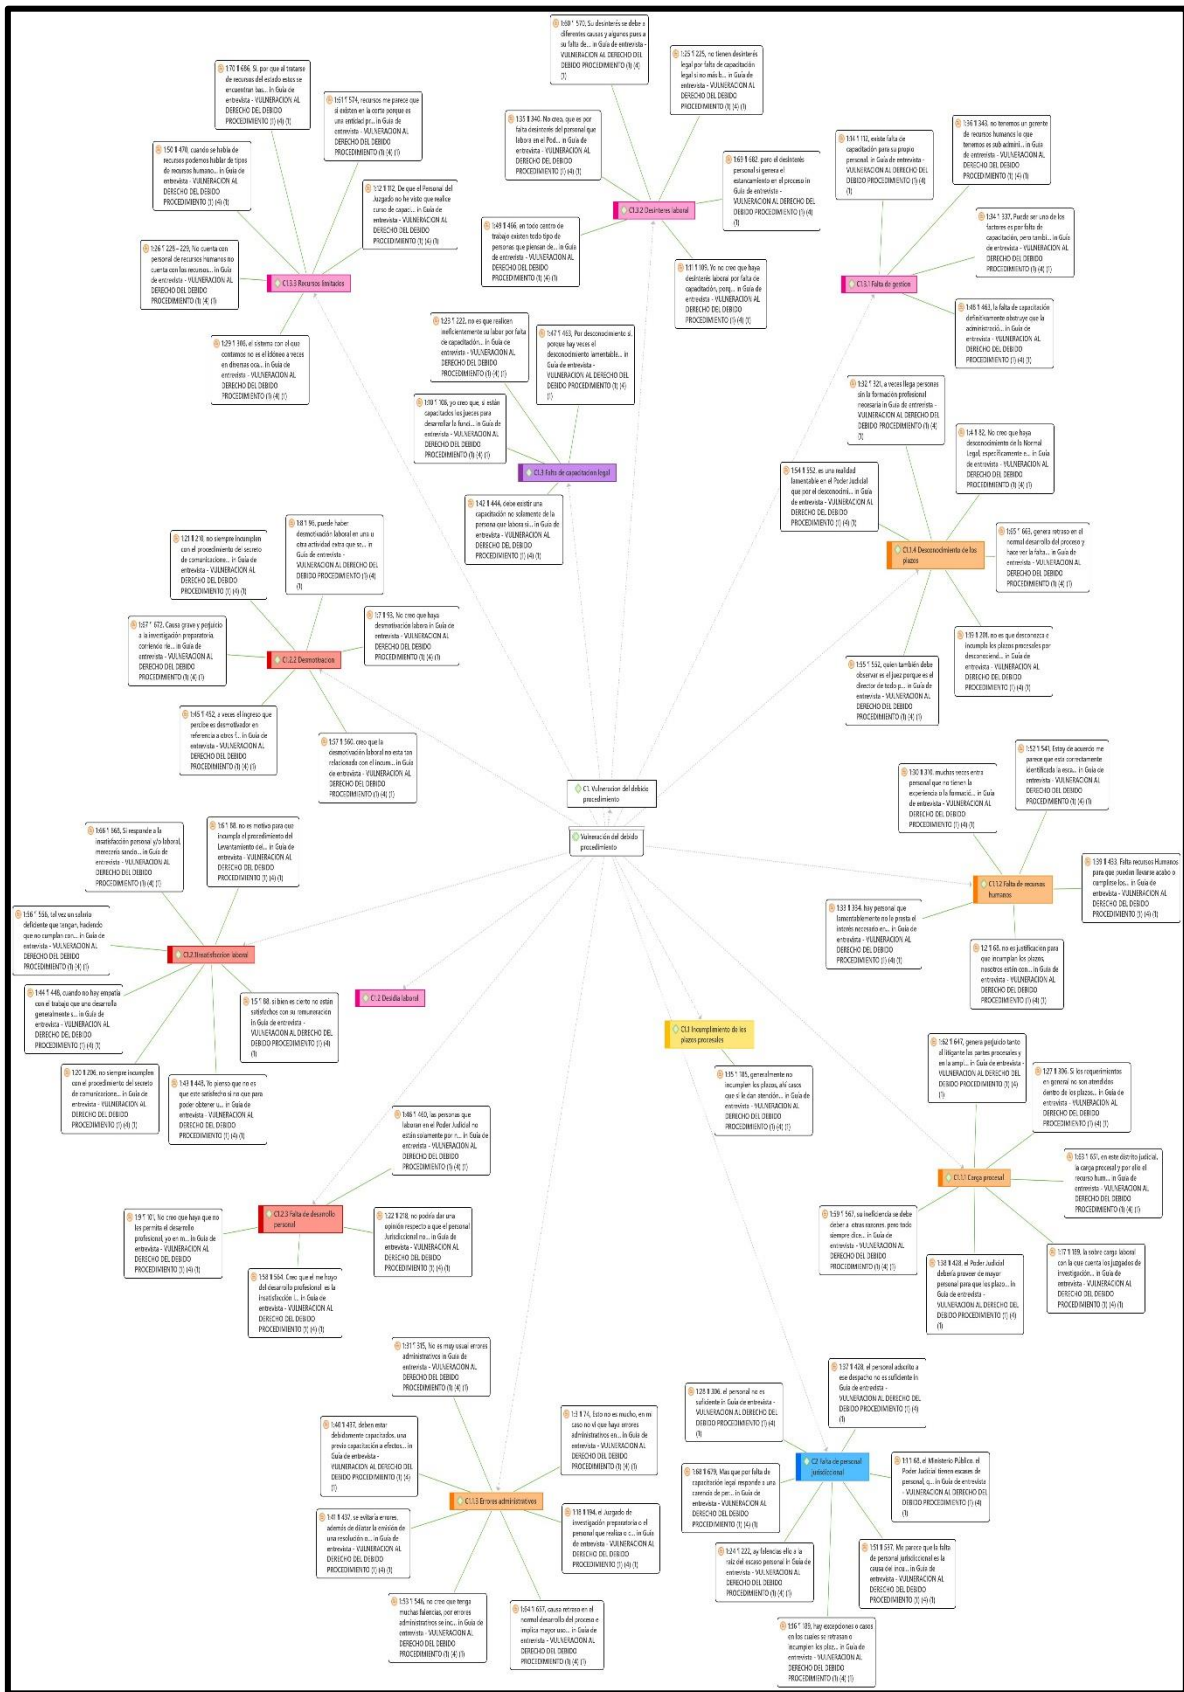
C1 Vulneración del debido procedimiento

Vulneración del debido procedimiento

C1.3.2 Desinterés laboral

C1.3.3 Recursos limitados

C1.3.1 Falta de gestión

C1.3 Falta de capacitación legal

C1.1.4 Desconocimiento de los plazos

C1.2.2 Desmotivación

C1.1.2 Falta de recursos humanos

C1.2.1 Insatisfacción laboral

C1.2 Desidia laboral

C1.1 Incumplimiento de los plazos procesales

C1.1.1 Carga procesal

C1.2.3 Falta de desarrollo personal

C1.1.3 Errores administrativos

C2 Falta de personal jurisdiccional

1:170 ¶ 656, Si por que al tratarse de recursos del estado estos se encuentran bas... in Guía de entrevista - VULNERACION AL DERECHO DEL DEBIDO PROCEDIMIENTO

1:61 ¶ 574, recursos me parece que si existen en la corte porque es una entidad pr... in Guía de entrevista - VULNERACION AL DERECHO DEL DEBIDO PROCEDIMIENTO

1:150 ¶ 470, cuando se habla de recursos podemos hablar de tipos de recursos humano... in Guía de entrevista - VULNERACION AL DERECHO DEL DEBIDO PROCEDIMIENTO

1:12 ¶ 112, De que el Personal del Juzgado no ha visto que realice curso de capaci... in Guía de entrevista - VULNERACION AL DERECHO DEL DEBIDO PROCEDIMIENTO

1:126 ¶ 228 – 229, No cuenta con personal de recursos Humanos no cuenta con los recursos... in Guía de entrevista - VULNERACION AL DERECHO DEL DEBIDO PROCEDIMIENTO

1:129 ¶ 388, el sistema con el cual contamos no es el idóneo a veces en diversas oca... in Guía de entrevista - VULNERACION AL DERECHO DEL DEBIDO PROCEDIMIENTO

1:69 ¶ 570, Su desinterés se debe a diferentes causas y algunos para a su falta de... in Guía de entrevista - VULNERACION AL DERECHO DEL DEBIDO PROCEDIMIENTO

1:25 ¶ 225, no tienen desinterés legal por falta de capacitación legal si no más b... in Guía de entrevista - VULNERACION AL DERECHO DEL DEBIDO PROCEDIMIENTO

1:135 ¶ 340, No creo, que es por falta desinterés del personal que labora en el Pod... in Guía de entrevista - VULNERACION AL DERECHO DEL DEBIDO PROCEDIMIENTO

1:163 ¶ 682, pero el desinterés personal si genera el estancamiento en el proceso in Guía de entrevista - VULNERACION AL DERECHO DEL DEBIDO PROCEDIMIENTO

1:149 ¶ 466, en todo centro de trabajo existen todo tipo de personas que piensan de... in Guía de entrevista - VULNERACION AL DERECHO DEL DEBIDO PROCEDIMIENTO

1:11 ¶ 105, Yo no creo que haya desinterés laboral por falta de capacitación, porq... in Guía de entrevista - VULNERACION AL DERECHO DEL DEBIDO PROCEDIMIENTO

1:34 ¶ 113, existe falta de capacitación para su propio personal. in Guía de entrevista - VULNERACION AL DERECHO DEL DEBIDO PROCEDIMIENTO

1:136 ¶ 343, no tenemos un gerente de recursos humanos lo que tenemos es sub admini... in Guía de entrevista - VULNERACION AL DERECHO DEL DEBIDO PROCEDIMIENTO

1:34 ¶ 337, Puede ser uno de los factores es por falta de capacitación, pero tambi... in Guía de entrevista - VULNERACION AL DERECHO DEL DEBIDO PROCEDIMIENTO

1:148 ¶ 463, la falta de capacitación definitivamente obstruye que la administració... in Guía de entrevista - VULNERACION AL DERECHO DEL DEBIDO PROCEDIMIENTO

1:23 ¶ 222, no es que realicen ineficientemente su labor por falta de capacitación... in Guía de entrevista - VULNERACION AL DERECHO DEL DEBIDO PROCEDIMIENTO

1:47 ¶ 463, Por desconocimiento si porque hay veces el desconocimiento lamentable... in Guía de entrevista - VULNERACION AL DERECHO DEL DEBIDO PROCEDIMIENTO

1:10 ¶ 108, yo creo que, si están capacitados los jueces para desarrollar la funci... in Guía de entrevista - VULNERACION AL DERECHO DEL DEBIDO PROCEDIMIENTO

1:142 ¶ 444, debe existir una capacitación no solamente de la persona que labora si... in Guía de entrevista - VULNERACION AL DERECHO DEL DEBIDO PROCEDIMIENTO

1:32 ¶ 321, a veces llega personas sin la formación profesional necesaria in Guía de entrevista - VULNERACION AL DERECHO DEL DEBIDO PROCEDIMIENTO

1:4 ¶ 32, No creo que haya desconocimiento de la Normal Legal, específicamente e... in Guía de entrevista - VULNERACION AL DERECHO DEL DEBIDO PROCEDIMIENTO

1:154 ¶ 552, es una realidad lamentable en el Poder Judicial que por el desconocimi... in Guía de entrevista - VULNERACION AL DERECHO DEL DEBIDO PROCEDIMIENTO

1:65 ¶ 663, genera retraso en el normal desarrollo del proceso y hace ver la falta... in Guía de entrevista - VULNERACION AL DERECHO DEL DEBIDO PROCEDIMIENTO

1:19 ¶ 205, no es que desconozca o incumpla los plazos procesales por desconocimi... in Guía de entrevista - VULNERACION AL DERECHO DEL DEBIDO PROCEDIMIENTO

1:55 ¶ 552, quien también debe observar es el juez porque es el director de todo p... in Guía de entrevista - VULNERACION AL DERECHO DEL DEBIDO PROCEDIMIENTO

1:121 ¶ 218, no siempre incumplen con el procedimiento del secreto de comunicacione... in Guía de entrevista - VULNERACION AL DERECHO DEL DEBIDO PROCEDIMIENTO

1:8 ¶ 96, puede haber desmotivación laboral en una u otra actividad extra que so... in Guía de entrevista - VULNERACION AL DERECHO DEL DEBIDO PROCEDIMIENTO

1:67 ¶ 672, Causa grave y perjuicio a la investigación preparatoria, contiendo re... in Guía de entrevista - VULNERACION AL DERECHO DEL DEBIDO PROCEDIMIENTO

1:7 ¶ 93, No creo que haya desmotivación labora in Guía de entrevista - VULNERACION AL DERECHO DEL DEBIDO PROCEDIMIENTO

1:45 ¶ 452, a veces el ingreso que percibe es desmotivador en referencia a otros t... in Guía de entrevista - VULNERACION AL DERECHO DEL DEBIDO PROCEDIMIENTO

1:57 ¶ 560, creo que la desmotivación laboral no esta tan relacionada con el incum... in Guía de entrevista - VULNERACION AL DERECHO DEL DEBIDO PROCEDIMIENTO

1:52 ¶ 541, Estoy de acuerdo me parece que esta correctamente identificado la esca... in Guía de entrevista - VULNERACION AL DERECHO DEL DEBIDO PROCEDIMIENTO

1:130 ¶ 310, muchas veces entra personal que no tienen la experiencia o la formació... in Guía de entrevista - VULNERACION AL DERECHO DEL DEBIDO PROCEDIMIENTO

1:139 ¶ 453, Falta recursos Humanos para que puedan llevarse acabo o cumplirse los... in Guía de entrevista - VULNERACION AL DERECHO DEL DEBIDO PROCEDIMIENTO

1:133 ¶ 334, hay personal que lamentablemente no le presta el interés necesario en... in Guía de entrevista - VULNERACION AL DERECHO DEL DEBIDO PROCEDIMIENTO

1:12 ¶ 68, no es justificación para que incumplan los plazos, nosotros están con... in Guía de entrevista - VULNERACION AL DERECHO DEL DEBIDO PROCEDIMIENTO

1:66 ¶ 668, Si responde a la insatisfacción personal y/o laboral, merecería sancio... in Guía de entrevista - VULNERACION AL DERECHO DEL DEBIDO PROCEDIMIENTO

1:6 ¶ 88, no es motivo para que incumpla el procedimiento del Levantamiento del... in Guía de entrevista - VULNERACION AL DERECHO DEL DEBIDO PROCEDIMIENTO

1:56 ¶ 556, tal vez un salario deficiente que tengan, haciendo que no cumplan con... in Guía de entrevista - VULNERACION AL DERECHO DEL DEBIDO PROCEDIMIENTO

1:44 ¶ 448, cuando no hay empatía con el trabajo que uno desarrolla generalmente s... in Guía de entrevista - VULNERACION AL DERECHO DEL DEBIDO PROCEDIMIENTO

1:5 ¶ 88, si bien es cierto no están satisfechos con su remuneración in Guía de entrevista - VULNERACION AL DERECHO DEL DEBIDO PROCEDIMIENTO

1:120 ¶ 208, no siempre incumplen con el procedimiento del secreto de comunicacione... in Guía de entrevista - VULNERACION AL DERECHO DEL DEBIDO PROCEDIMIENTO

1:143 ¶ 448, Yo pienso que no es que este satisfecho si no que para poder obtener u... in Guía de entrevista - VULNERACION AL DERECHO DEL DEBIDO PROCEDIMIENTO

1:62 ¶ 647, genera perjuicio tanto al litigante las partes procesales y en la ampl... in Guía de entrevista - VULNERACION AL DERECHO DEL DEBIDO PROCEDIMIENTO

1:127 ¶ 306, Si los requerimientos en general no son atendidos dentro de los plazos... in Guía de entrevista - VULNERACION AL DERECHO DEL DEBIDO PROCEDIMIENTO

1:35 ¶ 185, generalmente no incumplen los plazos, allí casos con si le dan atención... in Guía de entrevista - VULNERACION AL DERECHO DEL DEBIDO PROCEDIMIENTO

1:63 ¶ 651, en este distrito judicial, la carga procesal y por ello el recurso hum... in Guía de entrevista - VULNERACION AL DERECHO DEL DEBIDO PROCEDIMIENTO

1:46 ¶ 460, las personas que laboran en el Poder Judicial no están solamente por r... in Guía de entrevista - VULNERACION AL DERECHO DEL DEBIDO PROCEDIMIENTO

1:59 ¶ 567, su ineficiencia se debe deber a otras razones, pues todo siempre dice... in Guía de entrevista - VULNERACION AL DERECHO DEL DEBIDO PROCEDIMIENTO

1:9 ¶ 101, No creo que haya que no les permita el desarrollo profesional, yo en m... in Guía de entrevista - VULNERACION AL DERECHO DEL DEBIDO PROCEDIMIENTO

1:122 ¶ 218, no podría dar una opinión respecto a que el personal Jurisdiccional n... in Guía de entrevista - VULNERACION AL DERECHO DEL DEBIDO PROCEDIMIENTO

1:138 ¶ 428, el Poder Judicial debería proveer de mayor personal para que los plazo... in Guía de entrevista - VULNERACION AL DERECHO DEL DEBIDO PROCEDIMIENTO

1:17 ¶ 189, la sobre carga laboral con la que cuenta los juzgados de investigación... in Guía de entrevista - VULNERACION AL DERECHO DEL DEBIDO PROCEDIMIENTO

1:158 ¶ 564, Creo que el no hoyo del desarrollo profesional es la insatisfacción... in Guía de entrevista - VULNERACION AL DERECHO DEL DEBIDO PROCEDIMIENTO

1:31 ¶ 315, No es muy usual errores administrativos in Guía de entrevista - VULNERACION AL DERECHO DEL DEBIDO PROCEDIMIENTO

1:137 ¶ 428, el personal adscrito a ese despacho no es suficiente in Guía de entrevista - VULNERACION AL DERECHO DEL DEBIDO PROCEDIMIENTO

1:28 ¶ 306, el personal no es suficiente in Guía de entrevista - VULNERACION AL DERECHO DEL DEBIDO PROCEDIMIENTO

1:140 ¶ 437, deben estar debidamente capacitados, una previa capacitación a efectos... in Guía de entrevista - VULNERACION AL DERECHO DEL DEBIDO PROCEDIMIENTO

1:3 ¶ 74, Esto no es mucho, en mi caso no el caso haya errores administrativos en... in Guía de entrevista - VULNERACION AL DERECHO DEL DEBIDO PROCEDIMIENTO

1:160 ¶ 679, Mas que por falta de capacitación legal responde a una carencia de per... in Guía de entrevista - VULNERACION AL DERECHO DEL DEBIDO PROCEDIMIENTO

1:11 ¶ 68, el Ministerio Público, el Poder Judicial tienen escases de personal, q... in Guía de entrevista - VULNERACION AL DERECHO DEL DEBIDO PROCEDIMIENTO

1:41 ¶ 437, se evitaría errores, además de dilatar la emisión de una resolución o... in Guía de entrevista - VULNERACION AL DERECHO DEL DEBIDO PROCEDIMIENTO

1:18 ¶ 194, el Juzgado de investigación preparatoria o el personal que realiza o c... in Guía de entrevista - VULNERACION AL DERECHO DEL DEBIDO PROCEDIMIENTO

1:24 ¶ 222, ay falencias ello a la raíz del escaso personal in Guía de entrevista - VULNERACION AL DERECHO DEL DEBIDO PROCEDIMIENTO

1:51 ¶ 517, Me parece que la falta de personal jurisdiccional es la causa del incu... in Guía de entrevista - VULNERACION AL DERECHO DEL DEBIDO PROCEDIMIENTO

1:53 ¶ 546, no creo que tenga muchas falencias, por errores administrativos se inc... in Guía de entrevista - VULNERACION AL DERECHO DEL DEBIDO PROCEDIMIENTO

1:64 ¶ 657, causa retraso en el normal desarrollo del proceso e implica mayor uso... in Guía de entrevista - VULNERACION AL DERECHO DEL DEBIDO PROCEDIMIENTO

1:16 ¶ 185, hay excepciones o casos en los cuales se retrasan o incumplen los plaz... in Guía de entrevista - VULNERACION AL DERECHO DEL DEBIDO PROCEDIMIENTO